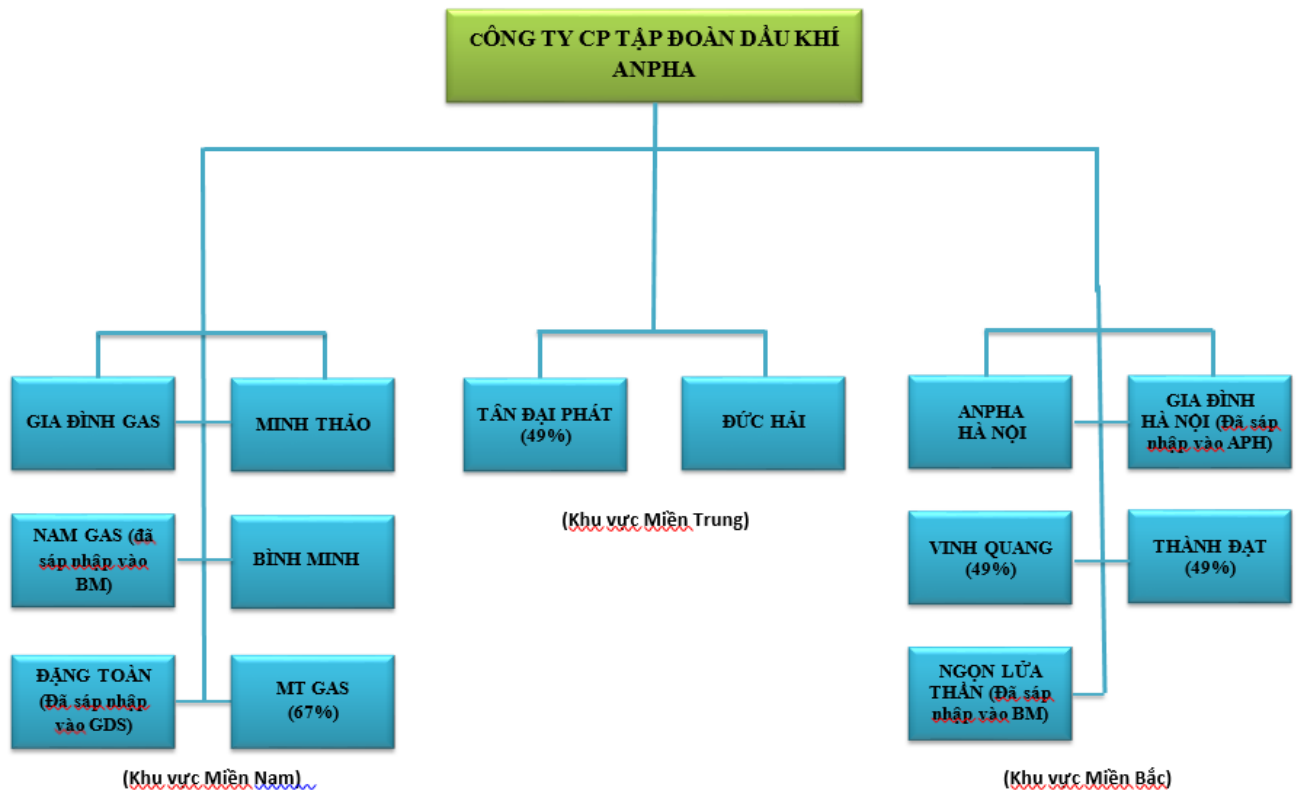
CÔNG TY CP TẬP ĐOÀN DẦU KHÍ ANPHA

GIA ĐÌNH GAS

MINH THẢO

NAM GAS (đã sáp nhập vào BM)

BÌNH MINH

ĐẶNG TOÀN (Đã sáp nhập vào GDS)

MT GAS (67%)

(Khu vực Miền Nam)

TÂN ĐẠI PHÁT (49%)

ĐỨC HẢI

(Khu vực Miền Trung)

ANPHA HÀ NỘI

GIA ĐÌNH HÀ NỘI (Đã sáp nhập vào APH)

VINH QUANG (49%)

THÀNH ĐẠT (49%)

NGỌN LỬA THẦN (Đã sáp nhập vào BM)

(Khu vực Miền Bắc)